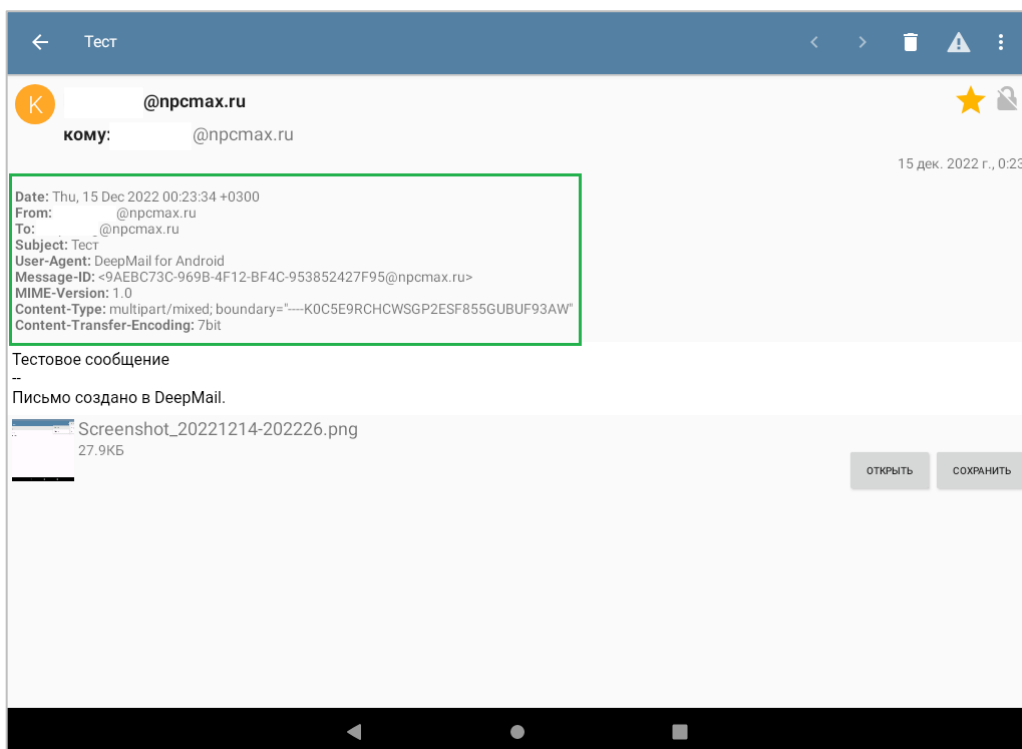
Тест

K

@npcmax.ru

кому: @npcmax.ru

15 дек. 2022 г., 0:23

Date: Thu, 15 Dec 2022 00:23:34 +0300
From: @npcmax.ru
To: @npcmax.ru
Subject: Тест
User-Agent: DeepMail for Android
Message-ID: <9AEBC73C-969B-4F12-BF4C-953852427F95@npcmax.ru>
MIME-Version: 1.0
Content-Type: multipart/mixed; boundary="----K0C5E9RCHCWSGP2ESF855GUBUF93AW"
Content-Transfer-Encoding: 7bit

Тестовое сообщение
--
Письмо создано в DeepMail.

Screenshot_20221214-202226.png
27.9КБ

ОТКРЫТЬ

СОХРАНИТЬ